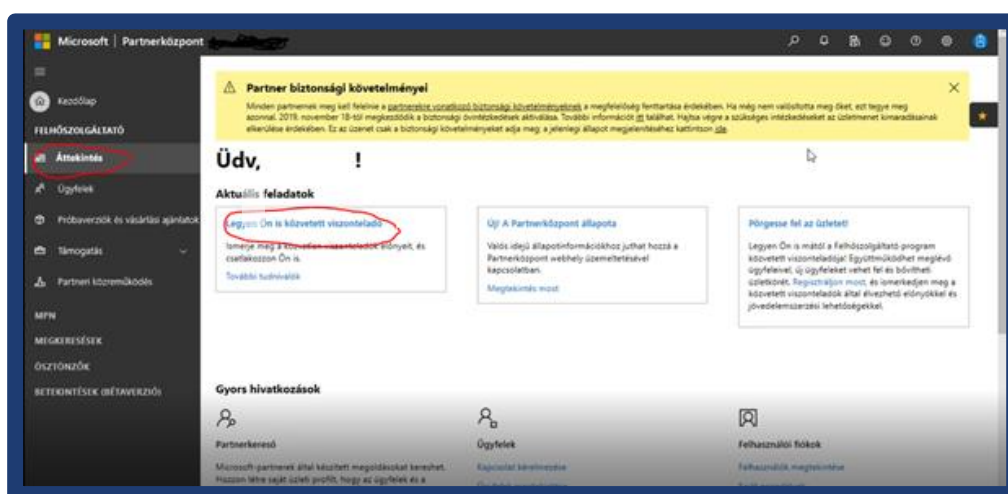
Microsoft | Partnerközpont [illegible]

Kezdőlap

FELHŐSZOLGÁLTATÓ

Áttekintés

Ügyfelek

Próbaverziók és vásárlási ajánlatok

Támogatás

Partneri közreműködés

MPN

MEGKERESÉSEK

ÖSZTÖNZŐK

BETEKINTÉSEK (BÉTAVERZIÓ)

Partner biztonsági követelményei

Minden partnernek meg kell felelnie a partnerekre vonatkozó biztonsági követelményeknek a megfelelőség fenntartása érdekében. Ha még nem valósította meg őket, ezt tegye meg azonnal. 2019. november 18-tól megkezdődik a biztonsági óvintézkedések aktiválása. További információt itt találhat. Hajtsa végre a szükséges intézkedéseket az üzletmenet kimaradásának elkerülése érdekében. Ez az üzenet csak a biztonsági követelményeket adja meg; a jelenlegi állapot megjelenítéséhez kattintson ide.

Üdv, !

Aktuális feladatok

Legyen Ön is közvetett viszonteladó

Ismerje meg a közvetett viszonteladók előnyeit, és csatlakozzon Ön is.

További tudnivalók

Új! A Partnerközpont állapota

Valós idejű állapotinformációkhoz juthat hozzá a Partnerközpont webhely üzemeltetésével kapcsolatban.

Megtekintés most

Pörgesse fel az üzletet!

Legyen Ön is mától a Felhőszolgáltató program közvetett viszonteladója! Együttműködhet meglévő ügyfeleivel, új ügyfeleket vehet fel és bővítheti üzletkörét. Regisztráljon most, és ismerkedjen meg a közvetett viszonteladók által élvezhető előnyökkel és jövedelemszerzési lehetőségekkel.

Gyors hivatkozások

Partnerkereső

Microsoft-partnerek által készített megoldásokat kereshet. Hozzon létre saját üzleti profilt, hogy az ügyfelek és a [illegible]

Ügyfelek

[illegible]

Felhasználói fiókok

Felhasználók megtekintése